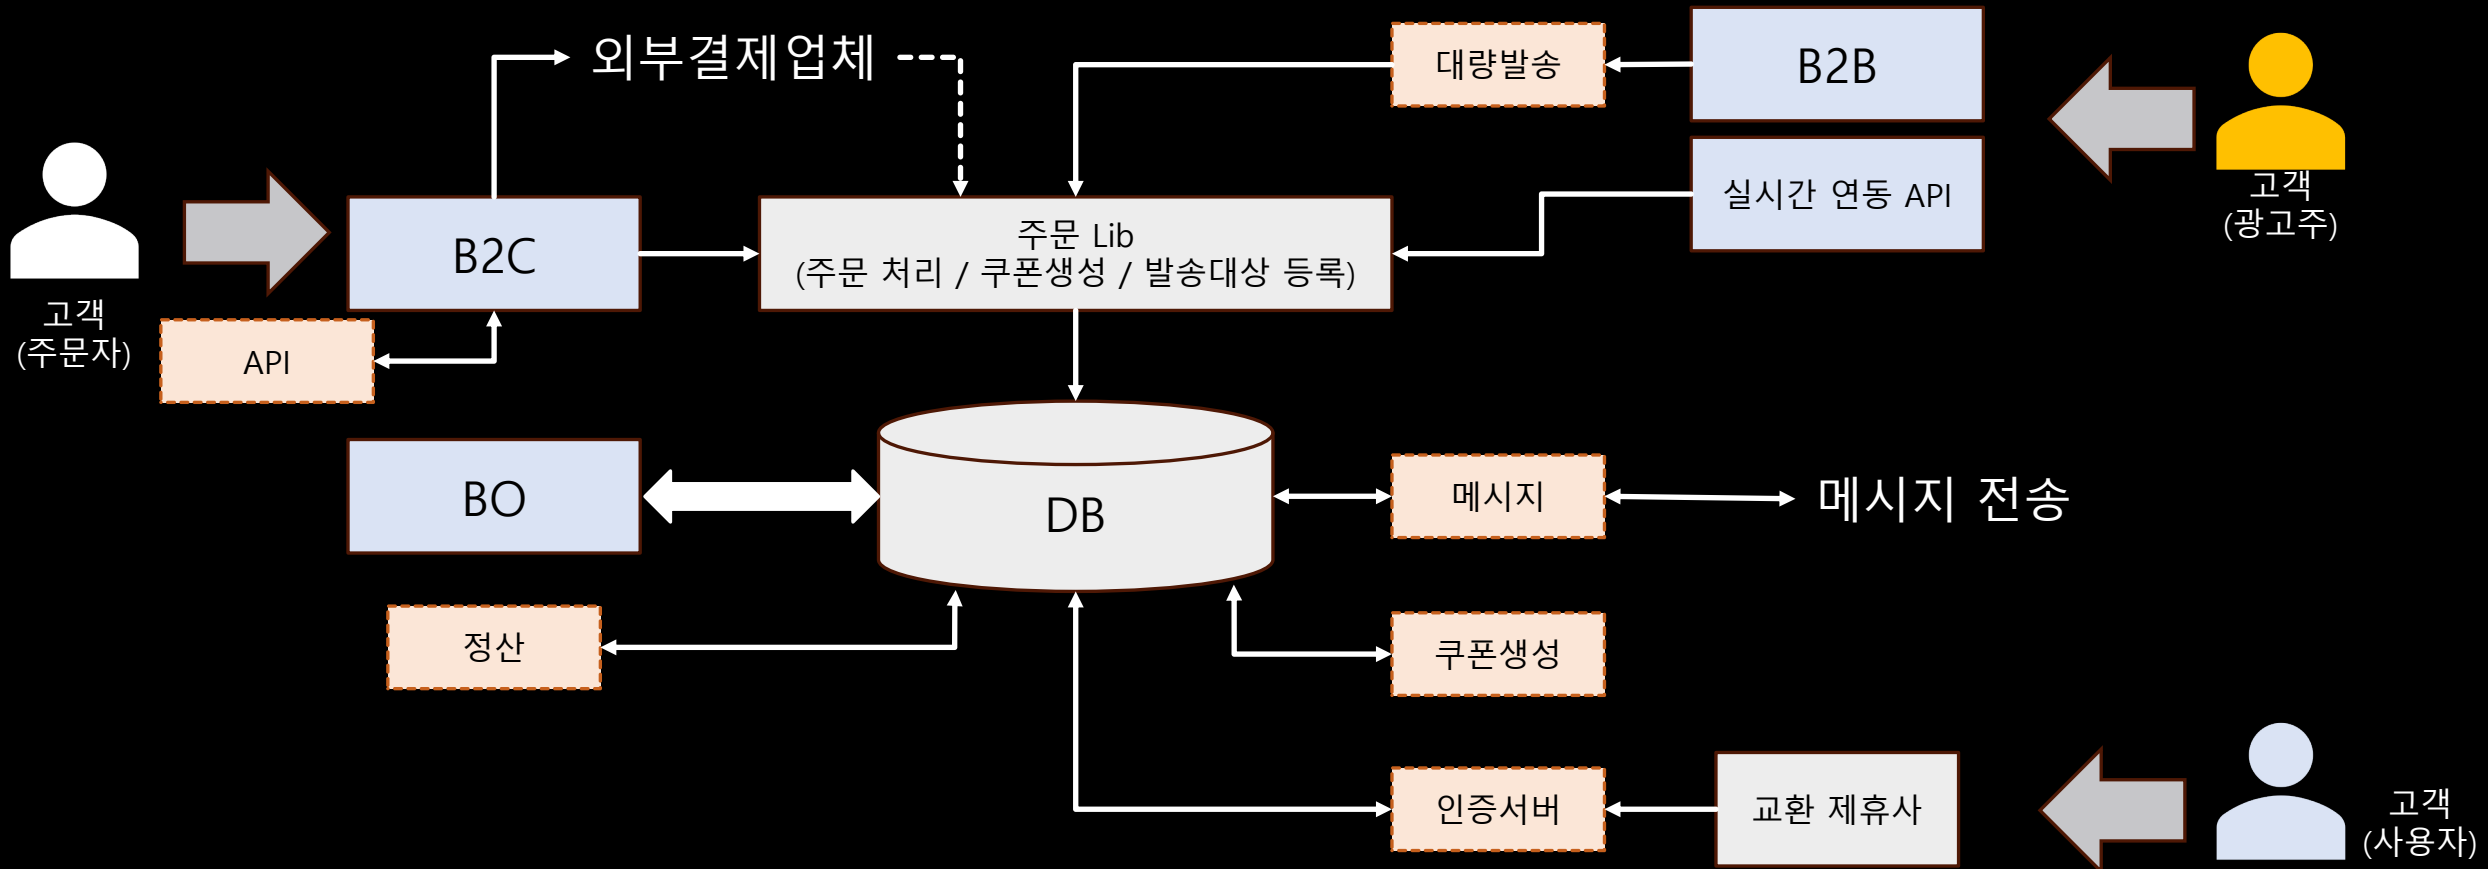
외부결제업체

대량발송

B2B

고객
(광고주)

고객
(주문자)

B2C

주문 Lib
(주문 처리 / 쿠폰생성 / 발송대상 등록)

실시간 연동 API

API

BO

DB

메시지

메시지 전송

정산

쿠폰생성

인증서버

교환 제휴사

고객
(사용자)